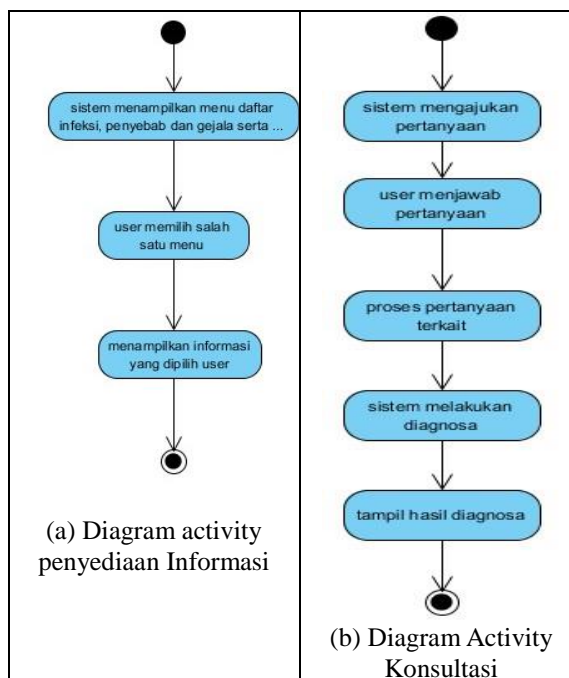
sistem menampilkan menu daftar infeksi, penyebab dan gejala serta ...

user memilih salah satu menu

menampilkan informasi yang dipilih user

(a) Diagram activity penyediaan Informasi

sistem mengajukan pertanyaan

user menjawab pertanyaan

proses pertanyaan terkait

sistem melakukan diagnosa

tampil hasil diagnosa

(b) Diagram Activity Konsultasi